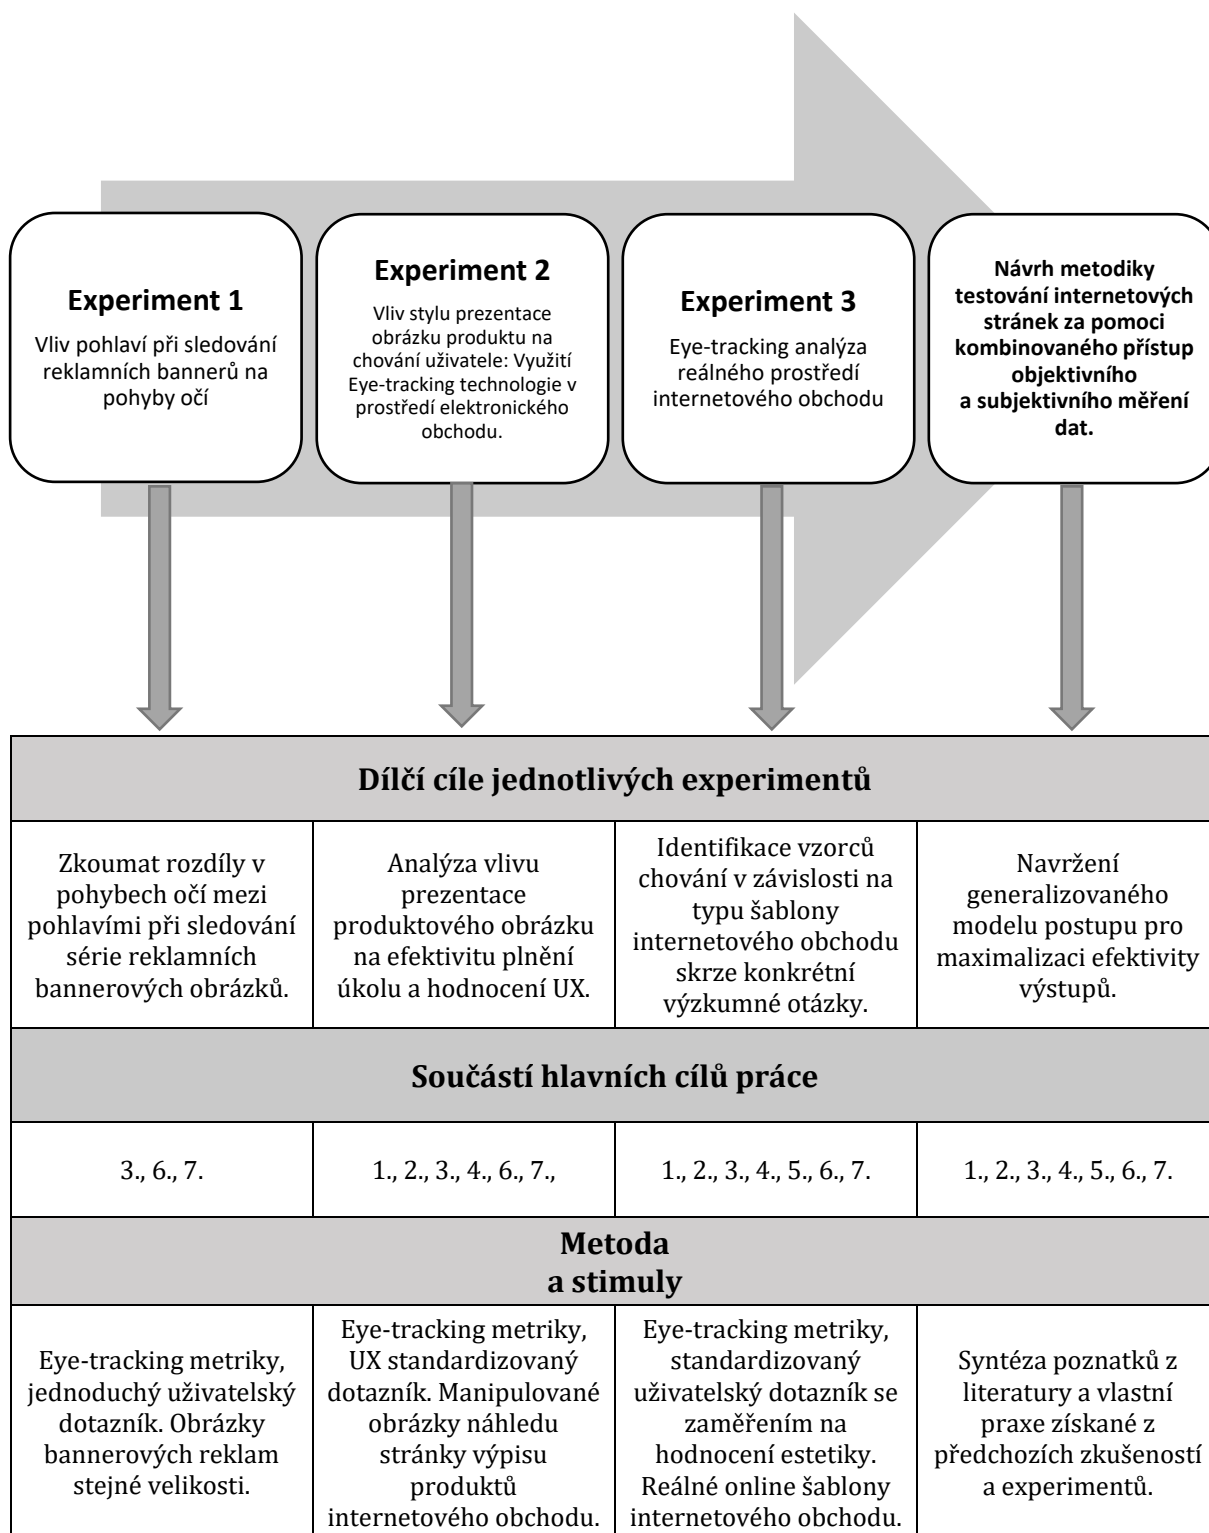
**Experiment 1**
Vliv pohlaví při sledování reklamních bannerů na pohyby očí

**Experiment 2**
Vliv stylu prezentace obrázku produktu na chování uživatele: Využití Eye-tracking technologie v prostředí elektronického obchodu.

**Experiment 3**
Eye-tracking analýza reálného prostředí internetového obchodu

**Návrh metodiky testování internetových stránek za pomoci kombinovaného přístup objektivního a subjektivního měření dat.**

| **Dílčí cíle jednotlivých experimentů** | | | |
|---|---|---|---|
| Zkoumat rozdíly v pohybech očí mezi pohlavími při sledování série reklamních bannerových obrázků. | Analýza vlivu prezentace produktového obrázku na efektivitu plnění úkolu a hodnocení UX. | Identifikace vzorců chování v závislosti na typu šablony internetového obchodu skrze konkrétní výzkumné otázky. | Navržení generalizovaného modelu postupu pro maximalizaci efektivity výstupů. |
| **Součástí hlavních cílů práce** | | | |
| 3., 6., 7. | 1., 2., 3., 4., 6., 7., | 1., 2., 3., 4., 5., 6., 7. | 1., 2., 3., 4., 5., 6., 7. |
| **Metoda a stimuly** | | | |
| Eye-tracking metriky, jednoduchý uživatelský dotazník. Obrázky bannerových reklam stejné velikosti. | Eye-tracking metriky, UX standardizovaný dotazník. Manipulované obrázky náhledu stránky výpisu produktů internetového obchodu. | Eye-tracking metriky, standardizovaný uživatelský dotazník se zaměřením na hodnocení estetiky. Reálné online šablony internetového obchodu. | Syntéza poznatků z literatury a vlastní praxe získané z předchozích zkušeností a experimentů. |